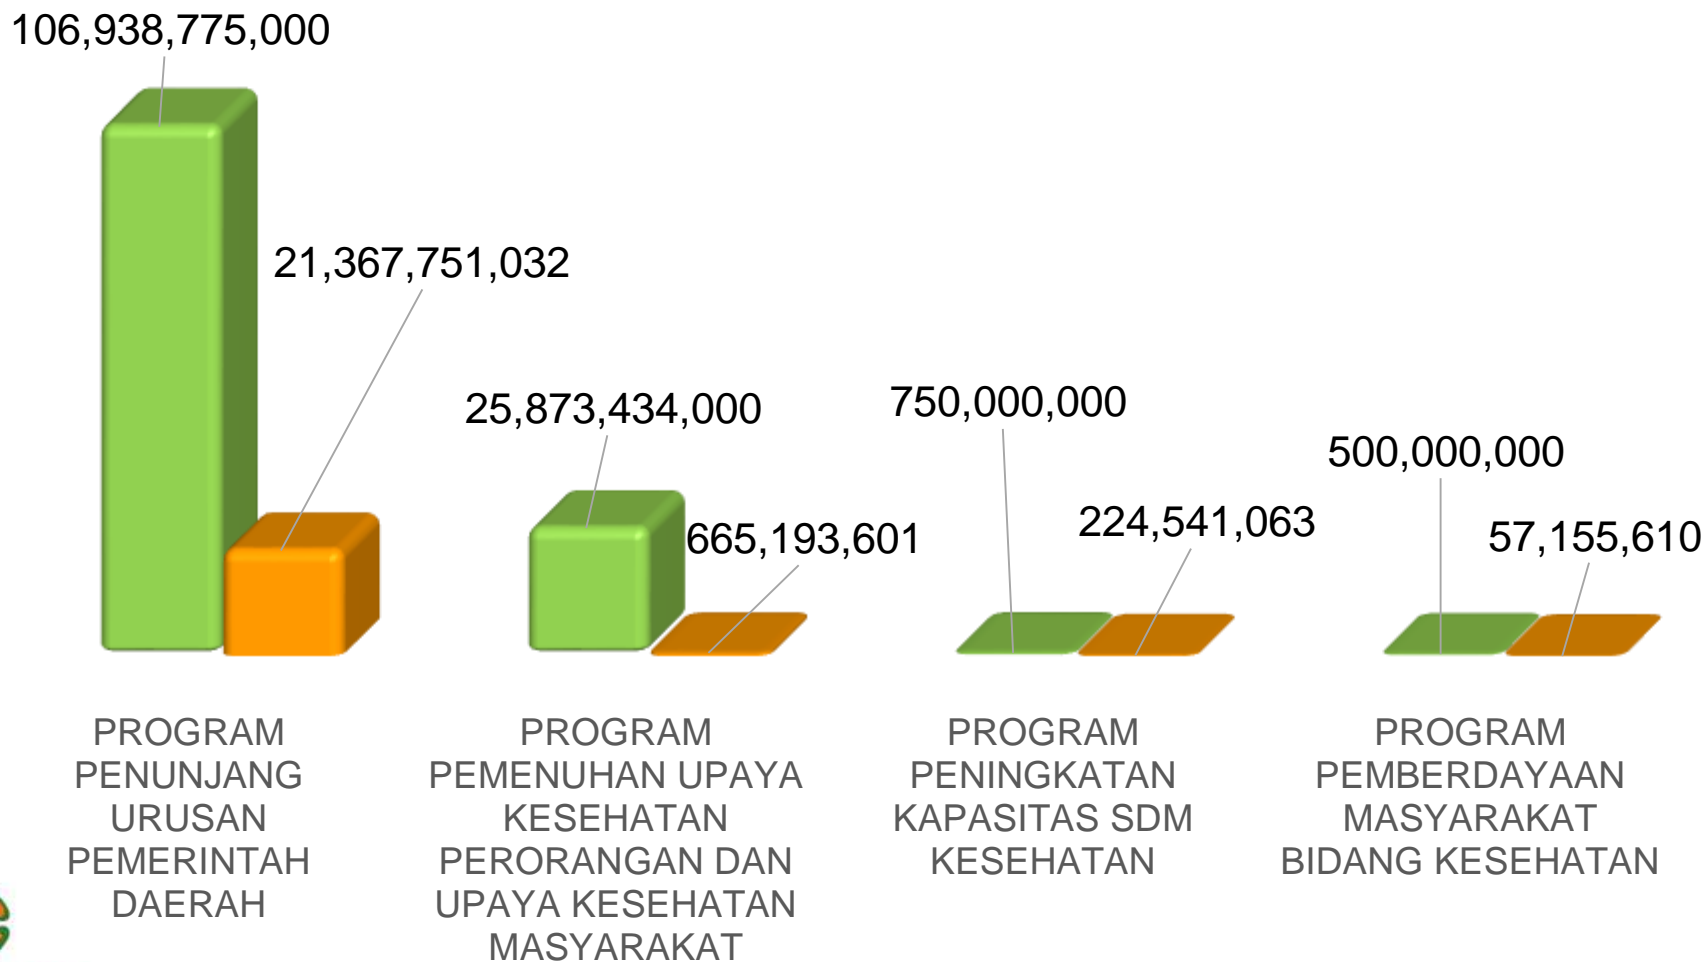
106,938,775,000

21,367,751,032

25,873,434,000

665,193,601

750,000,000

224,541,063

500,000,000

57,155,610

PROGRAM PENUNJANG URUSAN PEMERINTAH DAERAH

PROGRAM PEMENUHAN UPAYA KESEHATAN PERORANGAN DAN UPAYA KESEHATAN MASYARAKAT

PROGRAM PENINGKATAN KAPASITAS SDM KESEHATAN

PROGRAM PEMBERDAYAAN MASYARAKAT BIDANG KESEHATAN